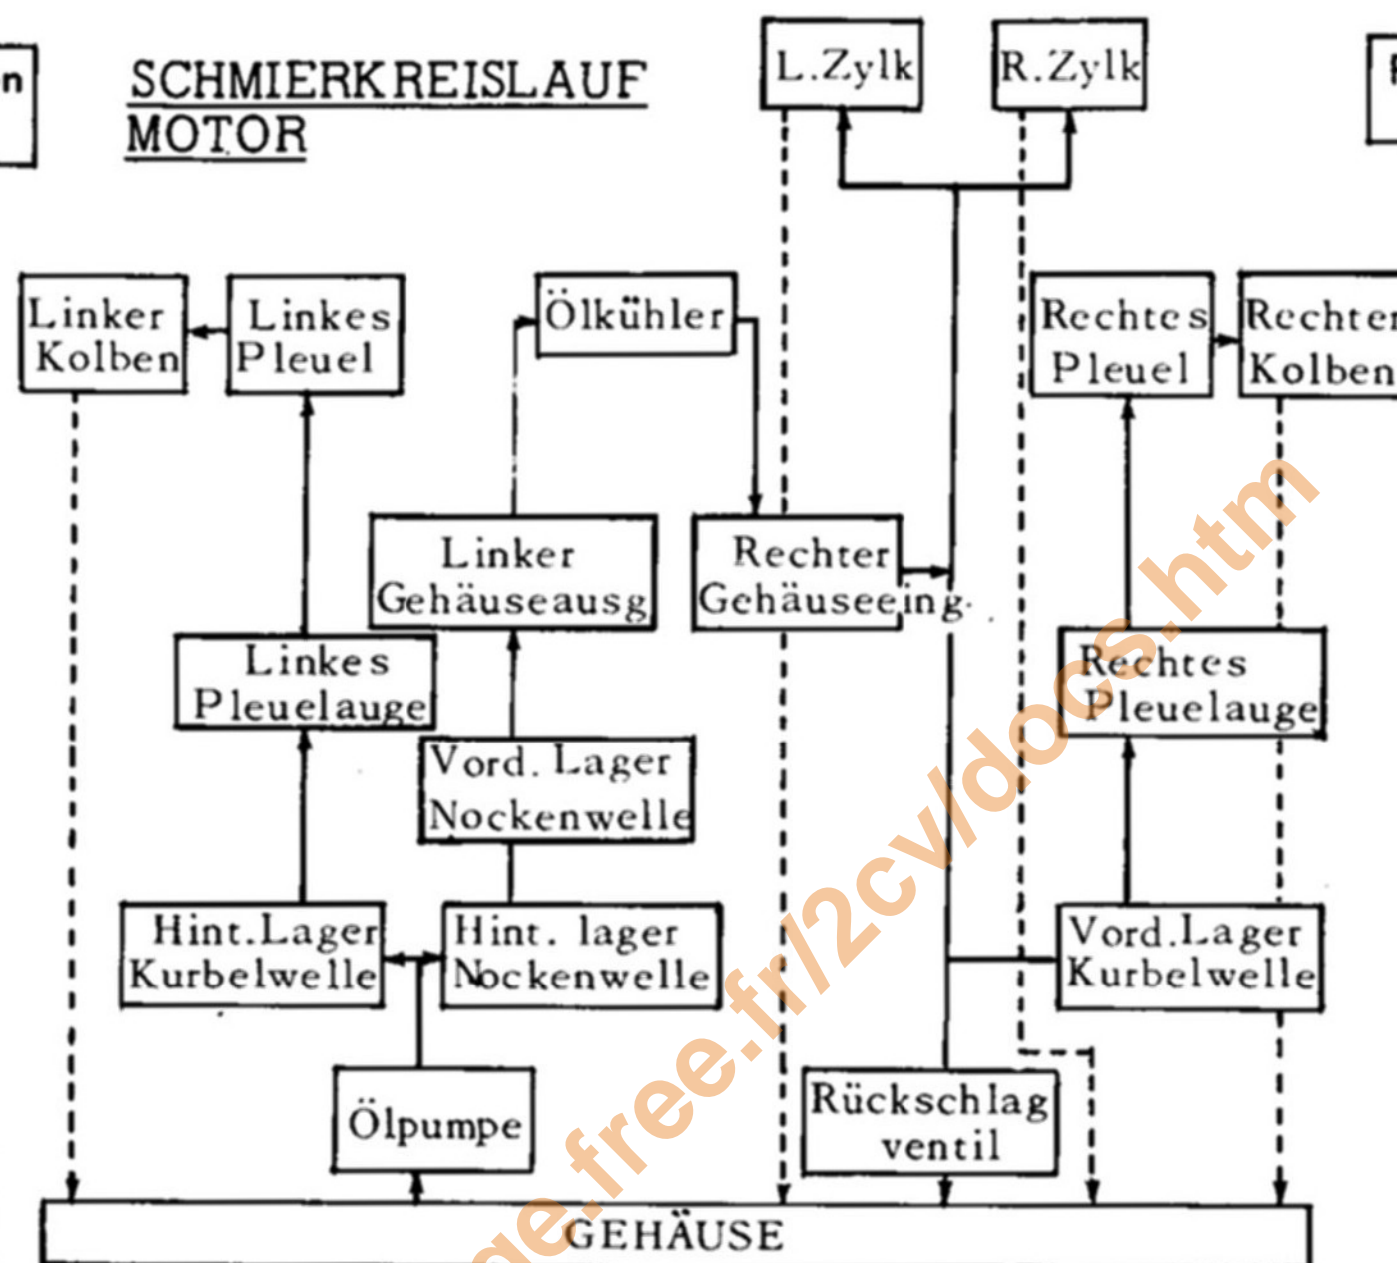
n

SCHMIERKREISLAUF MOTOR

L.Zylk

R.Zylk

Linker Kolben

Linkes Pleuel

Ölkühler

Rechtes Pleuel

Rechter Kolben

Linker Gehäuseausg

Rechter Gehäuseeing

Linkes Pleuelauge

Rechtes Pleuelauge

Vord. Lager Nockenwelle

Hint.Lager Kurbelwelle

Hint. lager Nockenwelle

Vord.Lager Kurbelwelle

Ölpumpe

Rückschlag ventil

GEHÄUSE

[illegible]e.free.fr/2cv/docs.htm